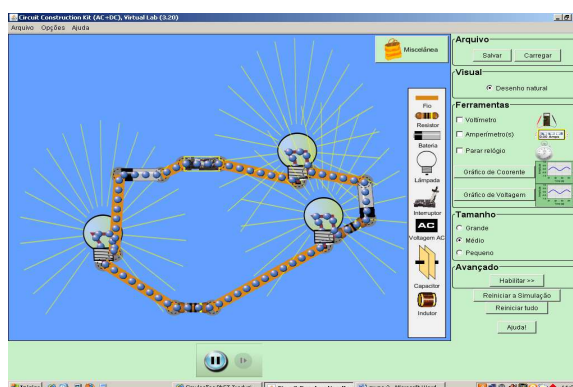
Circuit Construction Kit (AC+DC), Virtual Lab (3.20)

Arquivo Opções Ajuda

Miscelânea

Fio
Resistor
Bateria
Lâmpada
Interruptor
AC
Voltagem AC
Capacitor
Indutor

Arquivo
Salvar Carregar

Visual
Desenho natural

Ferramentas
Voltímetro
Amperímetro(s)
Parar relógio
Gráfico de Corrente
Gráfico de Voltagem

Tamanho
Grande
Médio
Pequeno

Avançado
Habilitar >>
Reiniciar a Simulação
Reiniciar tudo
Ajuda!

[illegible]